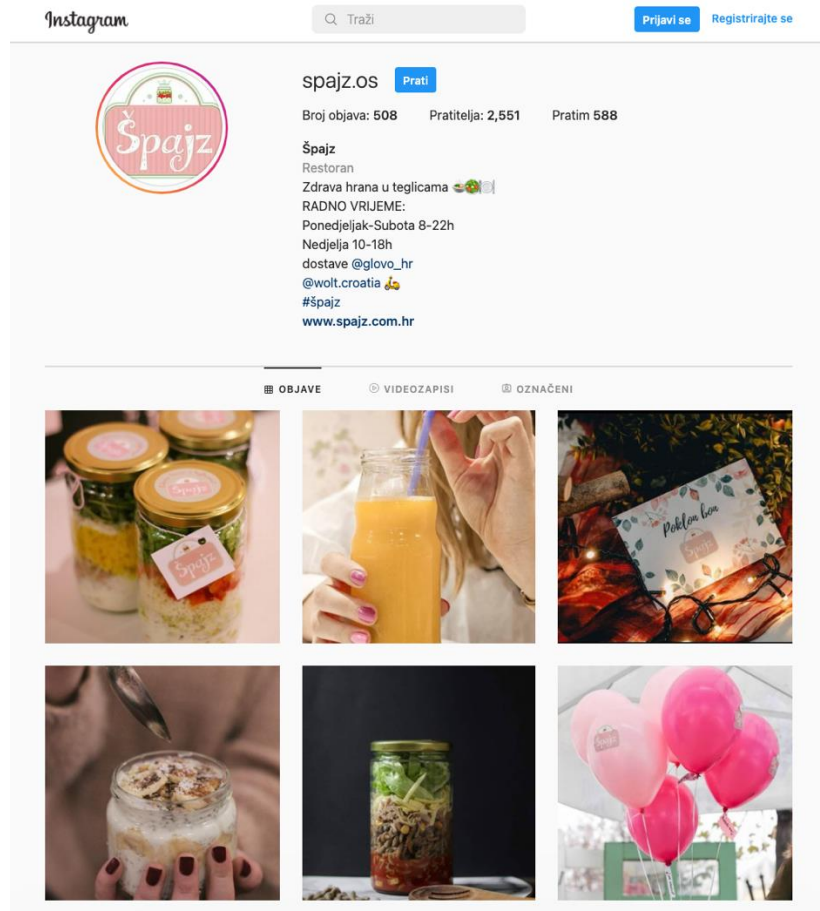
Instagram

Traži

Prijavi se

Registrirajte se

Špajz

spajz.os

Prati

Broj objava: 508

Pratitelja: 2,551

Pratim 588

Špajz

Restoran

Zdrava hrana u teglicama 🥗🥙🍽️

RADNO VRIJEME:

Ponedjeljak-Subota 8-22h

Nedjelja 10-18h

dostave @glovo_hr

@wolt.croatia 🛵

#špajz

www.spajz.com.hr

OBJAVE

VIDEOZAPISI

OZNAČENI

Špajz

Špajz

Špajz

Poklon bon

Špajz

Špajz